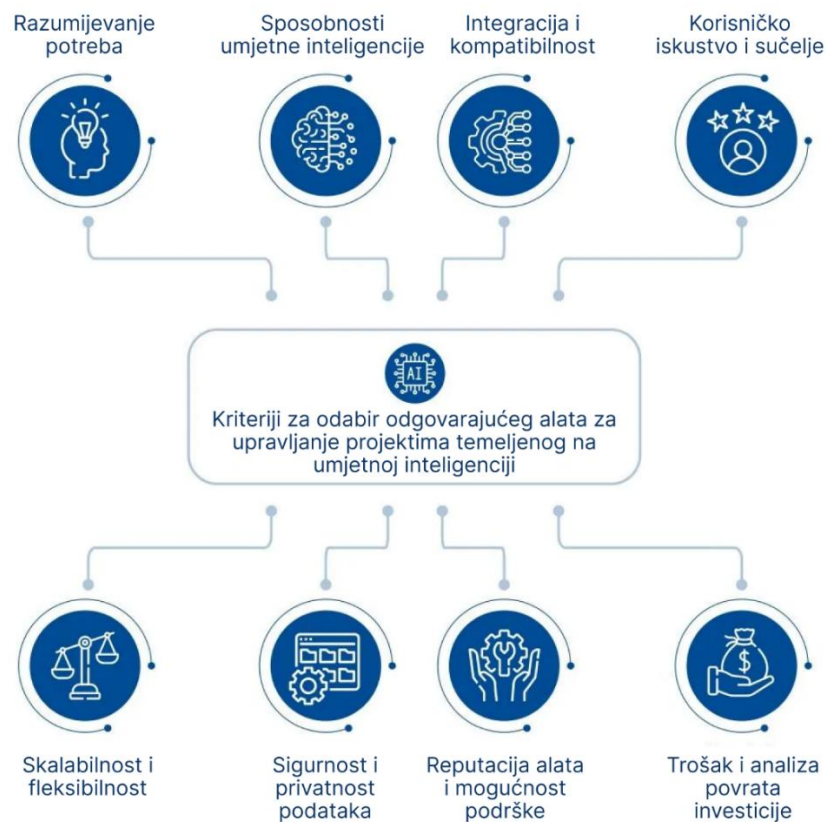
Razumijevanje potreba

Sposobnosti umjetne inteligencije

Integracija i kompatibilnost

Korisničko iskustvo i sučelje

AI

Kriteriji za odabir odgovarajućeg alata za upravljanje projektima temeljenog na umjetnoj inteligenciji

$

Skalabilnost i fleksibilnost

Sigurnost i privatnost podataka

Reputacija alata i mogućnost podrške

Trošak i analiza povrata investicije